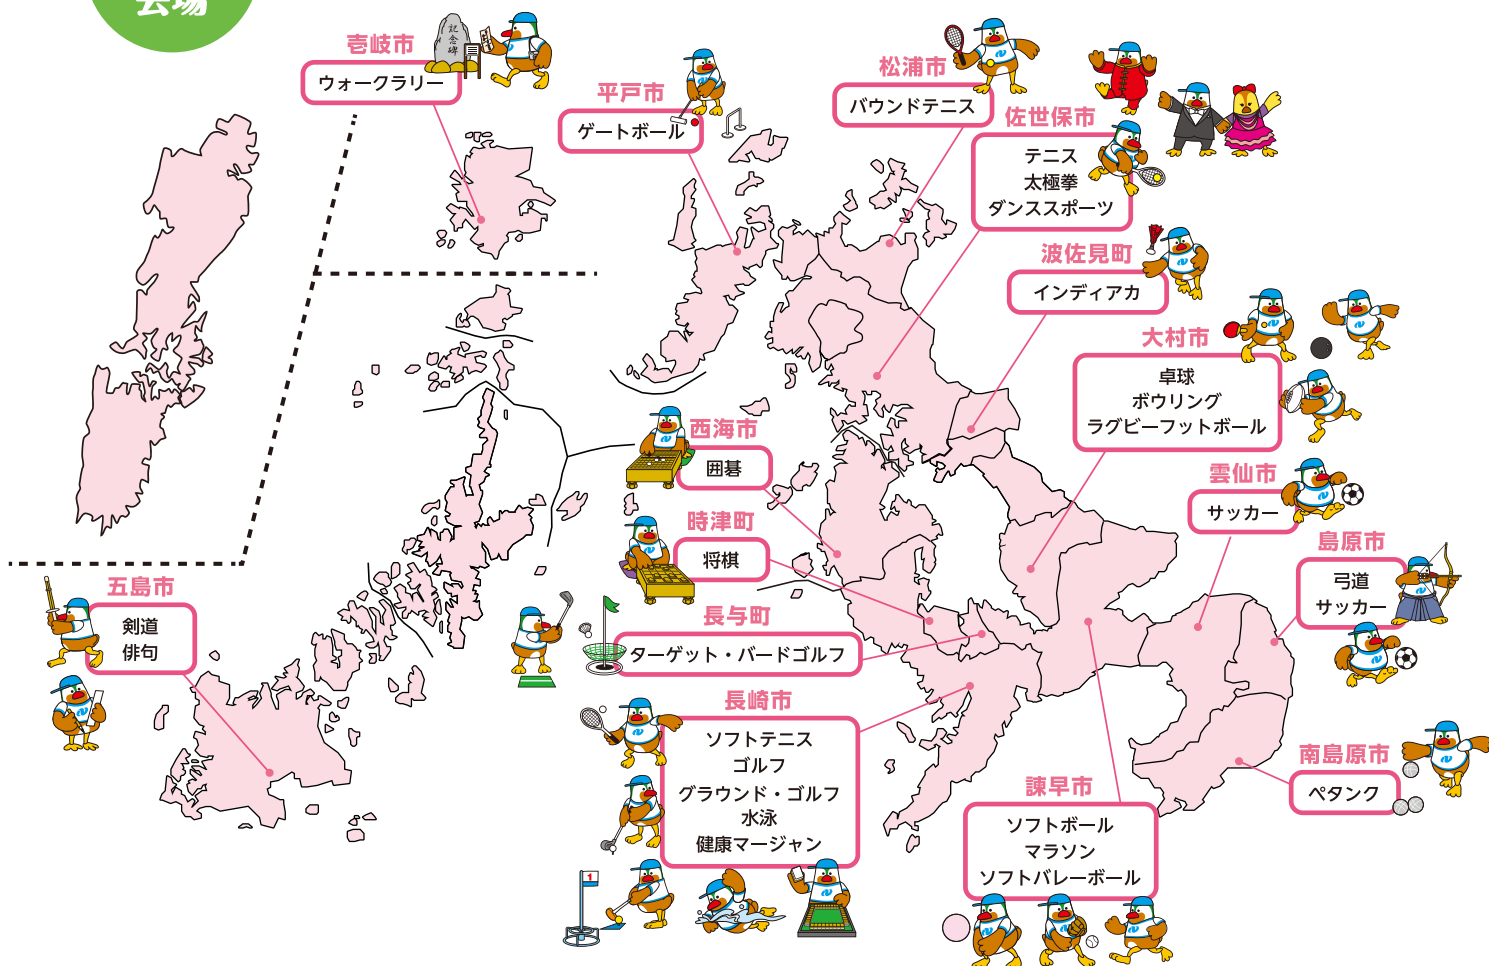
会場

壱岐市
ウォークラリー

記念碑

平戸市
ゲートボール

松浦市
バウンドテニス

佐世保市
テニス
太極拳
ダンススポーツ

波佐見町
インディアカ

大村市
卓球
ボウリング
ラグビーフットボール

西海市
囲碁

時津町
将棋

雲仙市
サッカー

島原市
弓道
サッカー

五島市
剣道
俳句

長与町
ターゲット・バードゴルフ

長崎市
ソフトテニス
ゴルフ
グラウンド・ゴルフ
水泳
健康マージャン

諫早市
ソフトボール
マラソン
ソフトバレーボール

南島原市
ペタンク